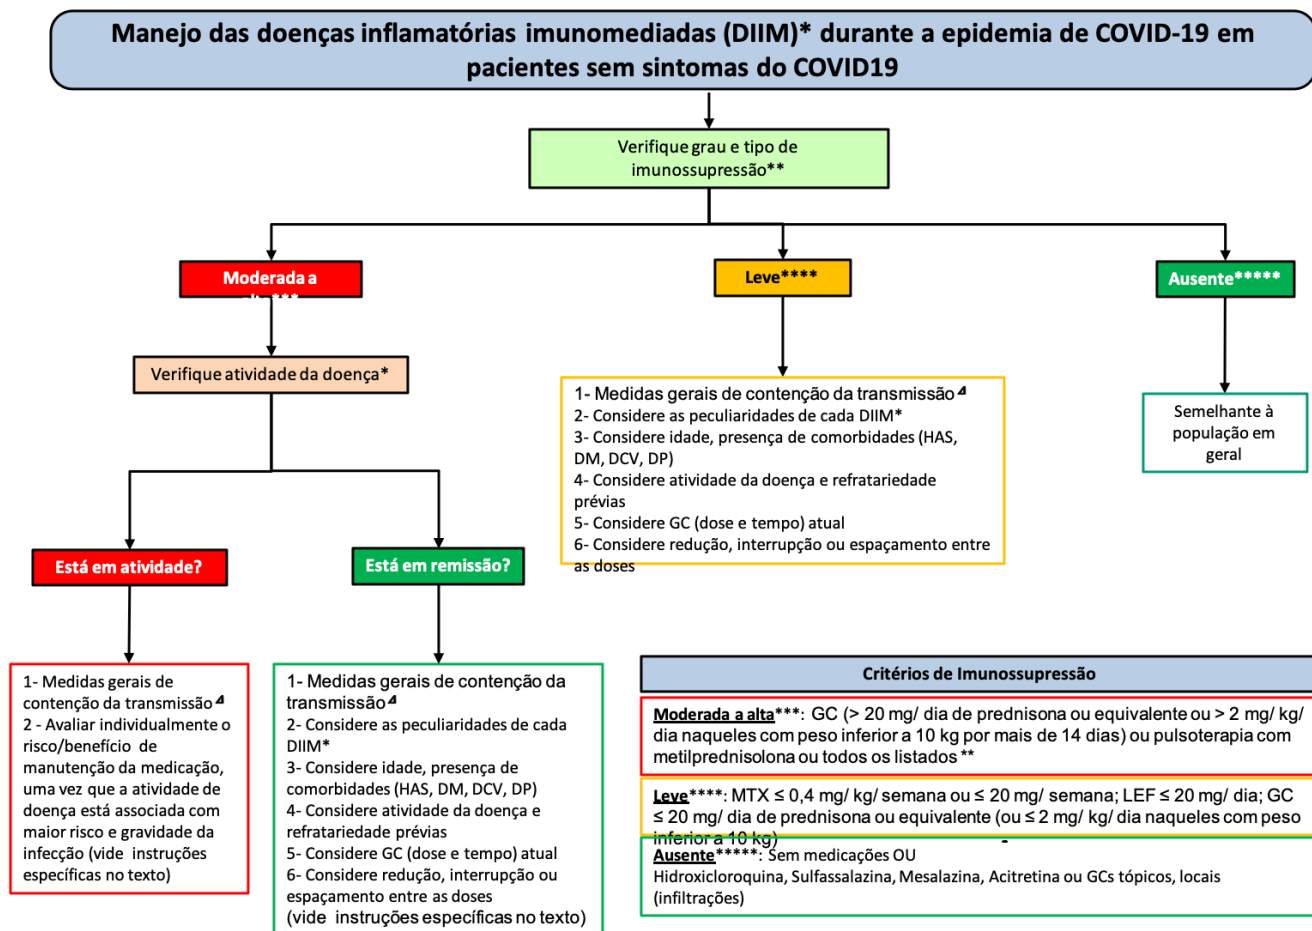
Manejo das doenças inflamatórias imunomediadas (DIIM)* durante a epidemia de COVID-19 em pacientes sem sintomas do COVID19

Verifique grau e tipo de imunossupressão**

Moderada a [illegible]

Leve****

Ausente*****

Verifique atividade da doença*

1- Medidas gerais de contenção da transmissão ⁴
2- Considere as peculiaridades de cada DIIM*
3- Considere idade, presença de comorbidades (HAS, DM, DCV, DP)
4- Considere atividade da doença e refratariedade prévias
5- Considere GC (dose e tempo) atual
6- Considere redução, interrupção ou espaçamento entre as doses

Semelhante à população em geral

Está em atividade?

Está em remissão?

1- Medidas gerais de contenção da transmissão ⁴
2 - Avaliar individualmente o risco/benefício de manutenção da medicação, uma vez que a atividade de doença está associada com maior risco e gravidade da infecção (vide instruções específicas no texto)

1- Medidas gerais de contenção da transmissão ⁴
2- Considere as peculiaridades de cada DIIM*
3- Considere idade, presença de comorbidades (HAS, DM, DCV, DP)
4- Considere atividade da doença e refratariedade prévias
5- Considere GC (dose e tempo) atual
6- Considere redução, interrupção ou espaçamento entre as doses
(vide instruções específicas no texto)

Critérios de Imunossupressão

Moderada a alta***: GC (> 20 mg/ dia de prednisona ou equivalente ou > 2 mg/ kg/ dia naqueles com peso inferior a 10 kg por mais de 14 dias) ou pulsoterapia com metilprednisolona ou todos os listados **

Leve****: MTX ≤ 0,4 mg/ kg/ semana ou ≤ 20 mg/ semana; LEF ≤ 20 mg/ dia; GC ≤ 20 mg/ dia de prednisona ou equivalente (ou ≤ 2 mg/ kg/ dia naqueles com peso inferior a 10 kg)

Ausente*****: Sem medicações OU Hidroxicloroquina, Sulfassalazina, Mesalazina, Acitretina ou GCs tópicos, locais (infiltrações)